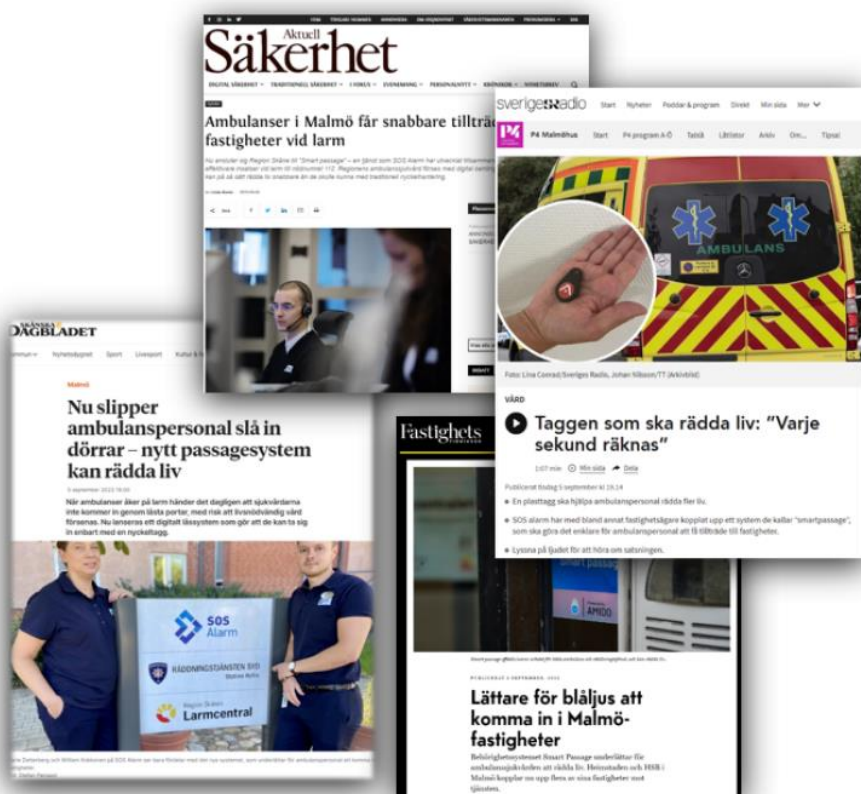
Aktuell Säkerhet

Ambulanser i Malmö får snabbare tillträde fastigheter vid larm

Nu ansluter sig Region Skåne till "Smart passage" – en tjänst som SOS Alarm har utvecklat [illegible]

sverigesradio Start Nyheter Poddar & program Direkt Min sida Mer

P4 Malmöhus Start P4 program A-Ö Tablå Låtlistor Arkiv Om... Tipsa

AMBULANS

Foto: Lina Conrad/Sveriges Radio, Johan Nilsson/TT (Arkivbild)

VÅRD

Taggen som ska rädda liv: "Varje sekund räknas"

2:07 min Min sida Dela

Publicerat fredag 5 september kl 19.14

En plasttagg ska hjälpa ambulanspersonal rädda fler liv.

SOS alarm har med bland annat fastighetsägare kopplat upp ett system de kallar "smartpassage", som ska göra det enklare för ambulanspersonal att få tillträde till fastigheter.

Lyssna på ljudet för att höra om satsningen.

SKÅNSKA DAGBLADET

Nyhetsdygnet Sport Livesport Kultur & Nöje

Malmö

Nu slipper ambulanspersonal slå in dörrar – nytt passagesystem kan rädda liv

5 september 2025 18:00

När ambulanser åker på larm händer det dagligen att sjukvårdarna inte kommer in genom låsta portar, med risk att livsnödvändig vård försenas. Nu lanseras ett digitalt låssystem som gör att de kan ta sig in enbart med en nyckeltagg.

SOS Alarm

Räddningstjänsten Syd

Region Skåne Larmcentral

Fastighets Tidningen

AMIDO

PUBLICERAD 5 SEPTEMBER, 2025

Lättare för blåljus att komma in i Malmö-fastigheter

Behörighetssystemet Smart Passage underlättar för ambulanssjukvården att rädda liv. Heimstaden och HSB i Malmö kopplar nu upp flera av sina fastigheter mot tjänsten.